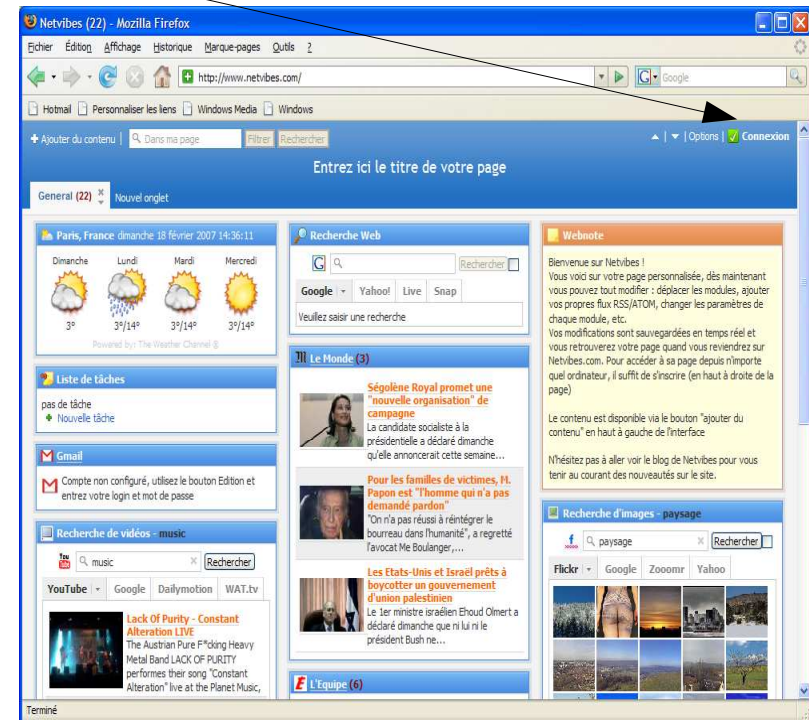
Netvibes (22) - Mozilla Firefox

Fichier Édition Affichage Historique Marque-pages Outils ?

http://www.netvibes.com/

Google

Hotmail Personnaliser les liens Windows Media Windows

Ajouter du contenu | Dans ma page Filtrer Rechercher

| Options | Connexion

Entrez ici le titre de votre page

General (22) Nouvel onglet

Paris, France dimanche 18 février 2007 14:36:11

| Dimanche | Lundi | Mardi | Mercredi |
|---|---|---|---|
| 3° | 3°/14° | 3°/14° | 3°/14° |

Powered by The Weather Channel ®

Liste de tâches

pas de tâche
Nouvelle tâche

Gmail

Compte non configuré, utilisez le bouton Edition et entrez votre login et mot de passe

Recherche de vidéos - music

music Rechercher

YouTube Google Dailymotion WAT.tv

Lack Of Purity - Constant Alteration LIVE
The Austrian Pure F*cking Heavy Metal Band LACK OF PURITY performes their song "Constant Alteration" live at the Planet Music,

Recherche Web

Rechercher

Google Yahoo! Live Snap

Veuillez saisir une recherche

Le Monde (3)

Ségolène Royal promet une "nouvelle organisation" de campagne
La candidate socialiste à la présidentielle a déclaré dimanche qu'elle annoncerait cette semaine...

Pour les familles de victimes, M. Papon est "l'homme qui n'a pas demandé pardon"
"On n'a pas réussi à réintégrer le bourreau dans l'humanité", a regretté l'avocat Me Boulanger,...

Les Etats-Unis et Israël prêts à boycotter un gouvernement d'union palestinien
Le 1er ministre israélien Ehoud Olmert a déclaré dimanche que ni lui ni le président Bush ne...

L'Equipe (6)

Webnote

Bienvenue sur Netvibes !
Vous voici sur votre page personnalisée, dès maintenant vous pouvez tout modifier : déplacer les modules, ajouter vos propres flux RSS/ATOM, changer les paramètres de chaque module, etc.
Vos modifications sont sauvegardées en temps réel et vous retrouverez votre page quand vous reviendrez sur Netvibes.com. Pour accéder à sa page depuis n'importe quel ordinateur, il suffit de s'inscrire (en haut à droite de la page)

Le contenu est disponible via le bouton "ajouter du contenu" en haut à gauche de l'interface

N'hésitez pas à aller voir le blog de Netvibes pour vous tenir au courant des nouveautés sur le site.

Recherche d'images - paysage

paysage Rechercher

Flickr Google Zooomr Yahoo

Terminé